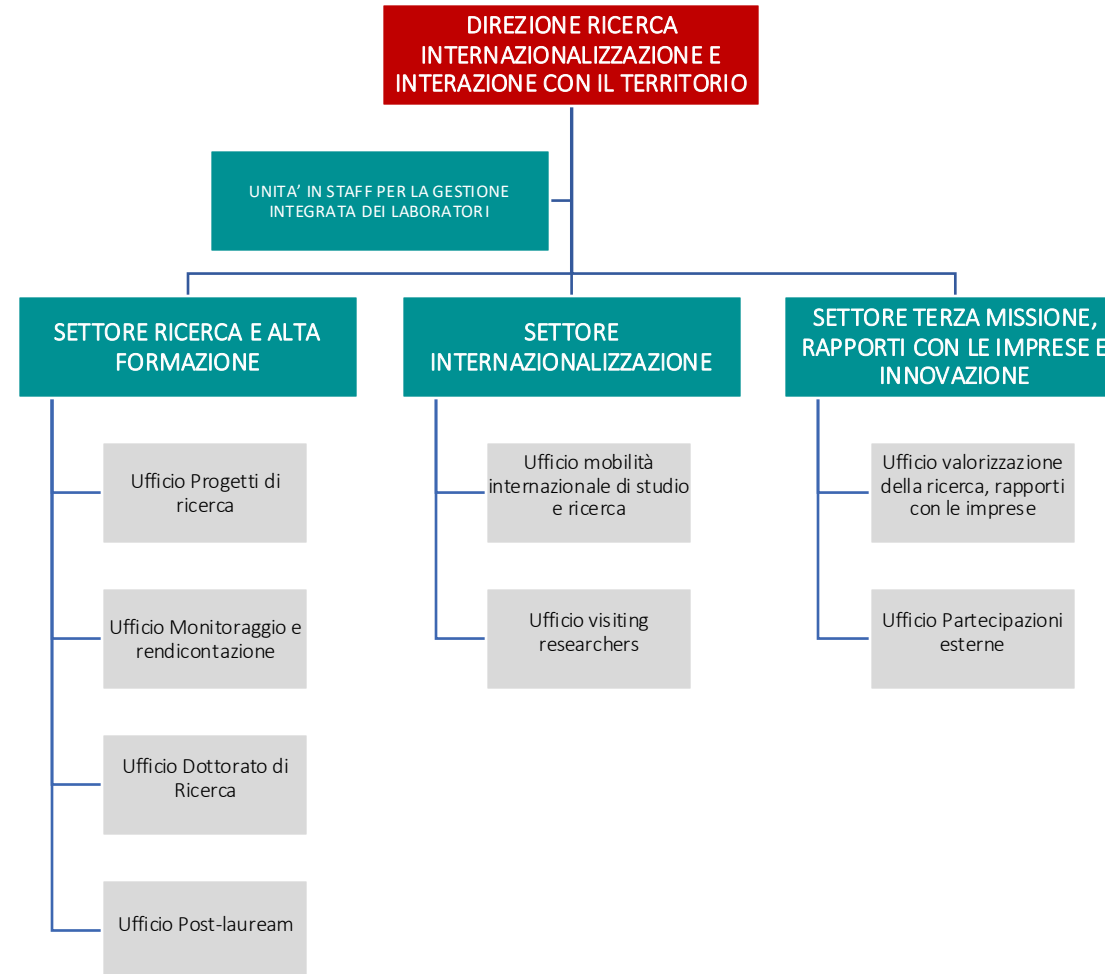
DIREZIONE RICERCA INTERNAZIONALIZZAZIONE E INTERAZIONE CON IL TERRITORIO

UNITA' IN STAFF PER LA GESTIONE INTEGRATA DEI LABORATORI

SETTORE RICERCA E ALTA FORMAZIONE

Ufficio Progetti di ricerca

Ufficio Monitoraggio e rendicontazione

Ufficio Dottorato di Ricerca

Ufficio Post-lauream

SETTORE INTERNAZIONALIZZAZIONE

Ufficio mobilità internazionale di studio e ricerca

Ufficio visiting researchers

SETTORE TERZA MISSIONE, RAPPORTI CON LE IMPRESE E INNOVAZIONE

Ufficio valorizzazione della ricerca, rapporti con le imprese

Ufficio Partecipazioni esterne